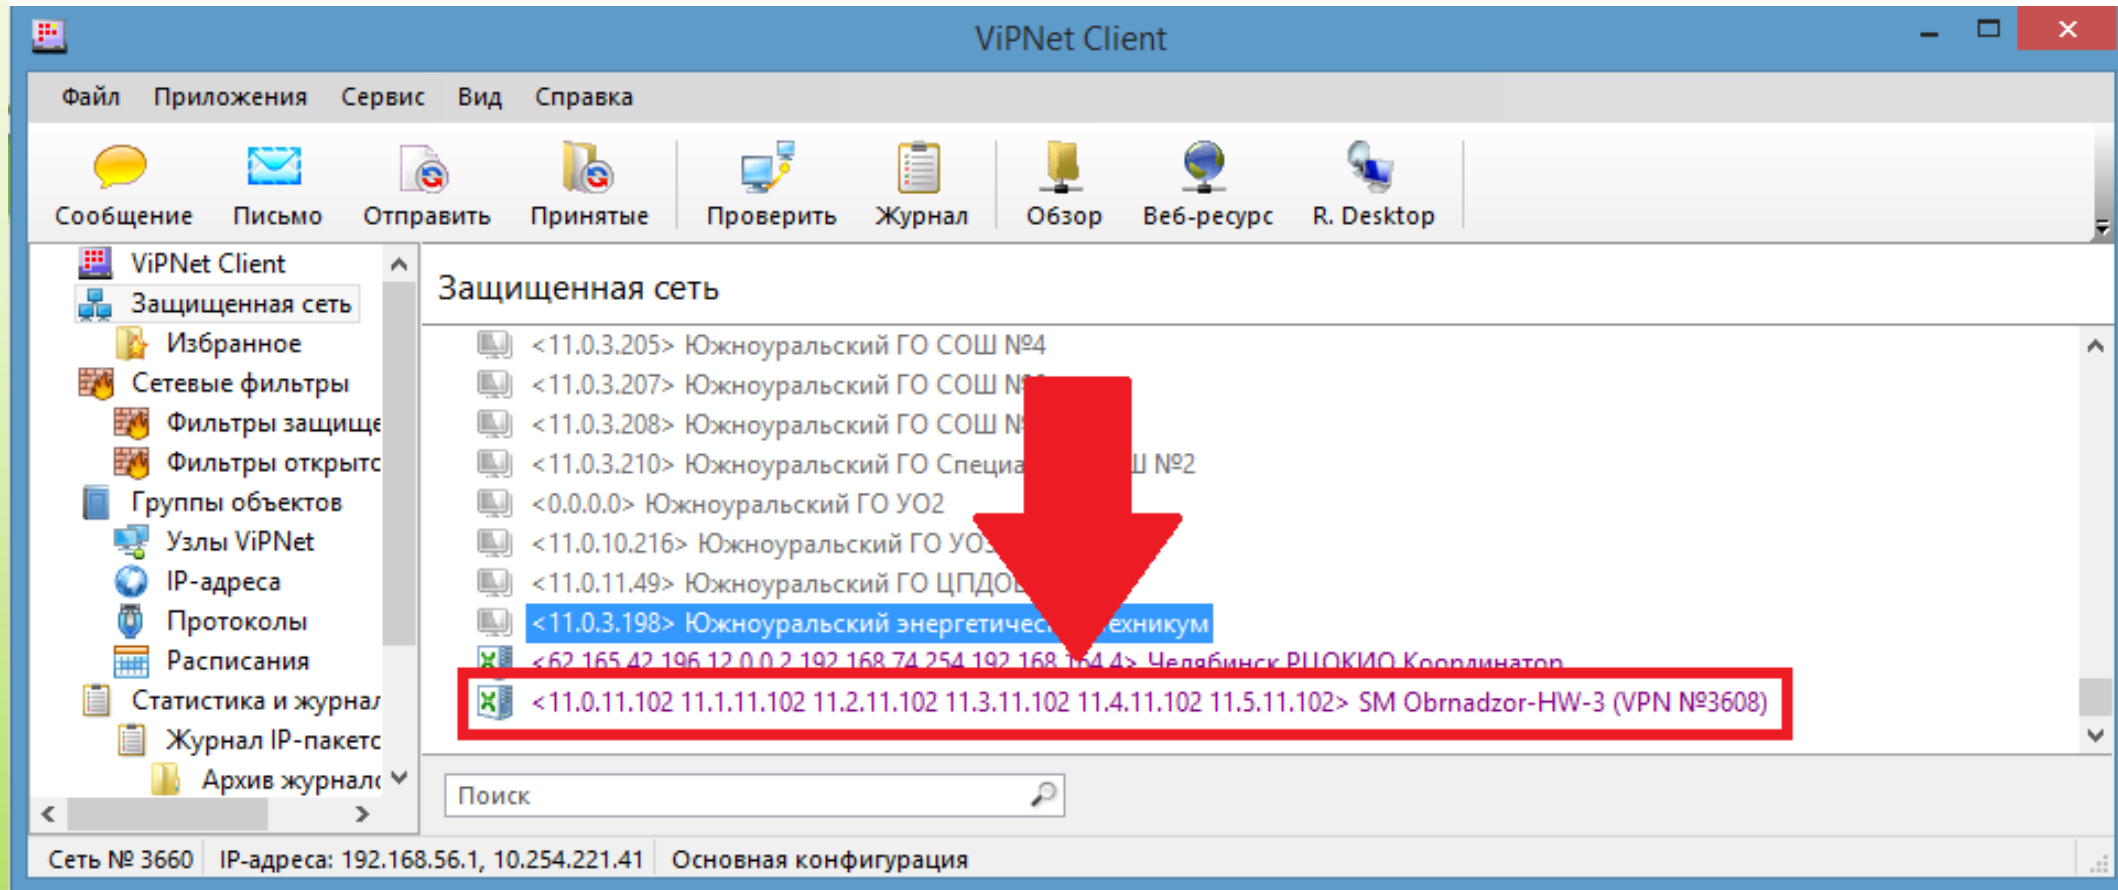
ViPNet Client

Файл Приложения Сервис Вид Справка

Сообщение Письмо Отправить Принятые Проверить Журнал Обзор Веб-ресурс R. Desktop

ViPNet Client
Защищенная сеть
Избранное
Сетевые фильтры
Фильтры защище
Фильтры открыто
Группы объектов
Узлы ViPNet
IP-адреса
Протоколы
Расписания
Статистика и журнал
Журнал IP-пакето
Архив журнало

Защищенная сеть

<11.0.3.205> Южноуральский ГО СОШ №4
<11.0.3.207> Южноуральский ГО СОШ N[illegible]
<11.0.3.208> Южноуральский ГО СОШ N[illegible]
<11.0.3.210> Южноуральский ГО Специа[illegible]Ш №2
<0.0.0.0> Южноуральский ГО УО2
<11.0.10.216> Южноуральский ГО УО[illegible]
<11.0.11.49> Южноуральский ГО ЦПДО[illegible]
<11.0.3.198> Южноуральский энергетичес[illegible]техникум
<62.165.42.196 12.0.0.2 192.168.74.254 192.168.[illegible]4.4> Челябинск РЦОКИО Координатор
<11.0.11.102 11.1.11.102 11.2.11.102 11.3.11.102 11.4.11.102 11.5.11.102> SM Obrnadzor-HW-3 (VPN №3608)

Поиск

Сеть № 3660 IP-адреса: 192.168.56.1, 10.254.221.41 Основная конфигурация